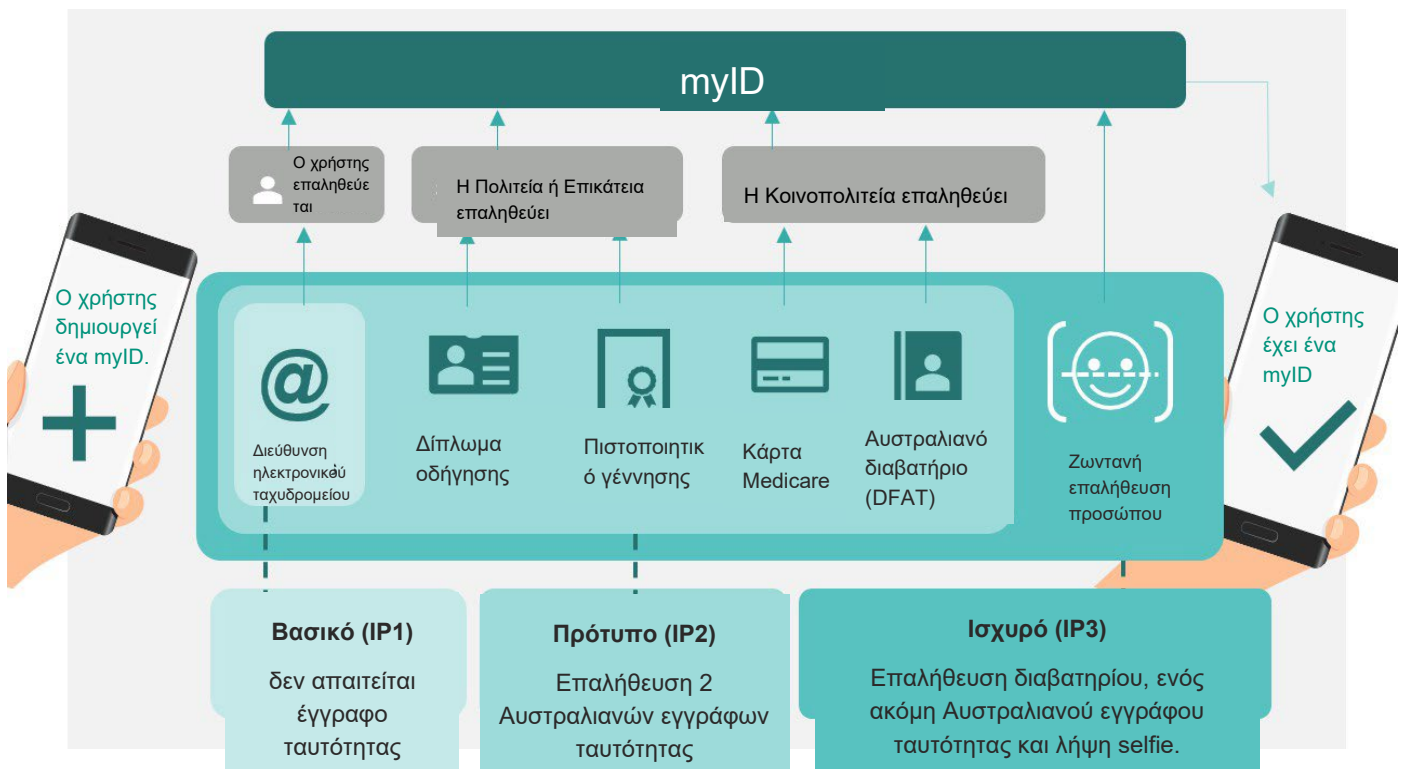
myID

Ο χρήστης επαληθεύεται

Η Πολιτεία ή Επικάτεια επαληθεύει

Η Κοινοπολιτεία επαληθεύει

Ο χρήστης δημιουργεί ένα myID.

Διεύθυνση ηλεκτρονικού ταχυδρομείου

Δίπλωμα οδήγησης

Πιστοποιητικό γέννησης

Κάρτα Medicare

Αυστραλιανό διαβατήριο (DFAT)

Ζωντανή επαλήθευση προσώπου

Ο χρήστης έχει ένα myID

Βασικό (IP1)

δεν απαιτείται έγγραφο ταυτότητας

Πρότυπο (IP2)

Επαλήθευση 2 Αυστραλιανών εγγράφων ταυτότητας

Ισχυρό (IP3)

Επαλήθευση διαβατηρίου, ενός ακόμη Αυστραλιανού εγγράφου ταυτότητας και λήψη selfie.